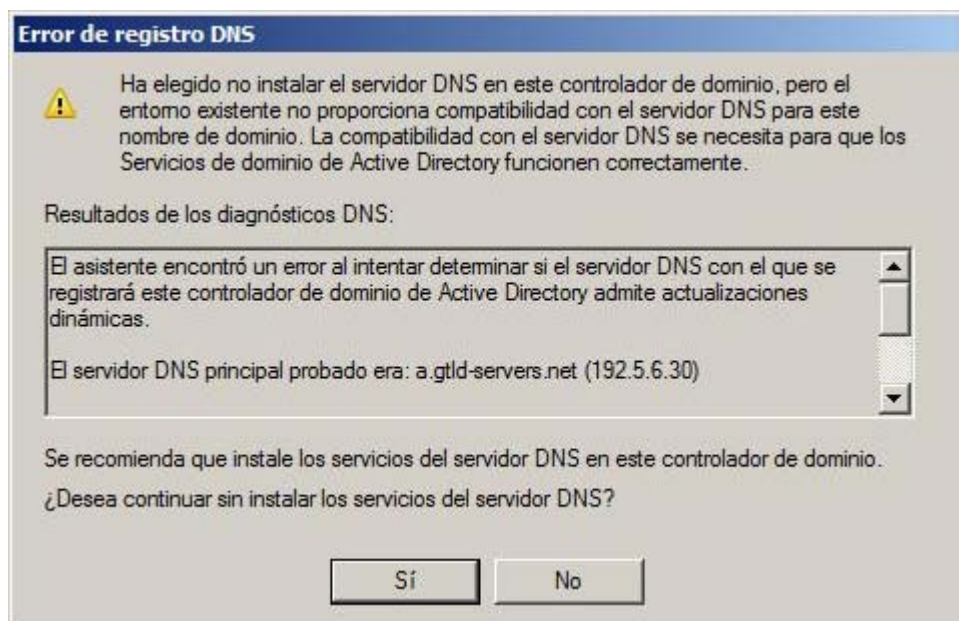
Error de registro DNS

Ha elegido no instalar el servidor DNS en este controlador de dominio, pero el entorno existente no proporciona compatibilidad con el servidor DNS para este nombre de dominio. La compatibilidad con el servidor DNS se necesita para que los Servicios de dominio de Active Directory funcionen correctamente.

Resultados de los diagnósticos DNS:

El asistente encontró un error al intentar determinar si el servidor DNS con el que se registrará este controlador de dominio de Active Directory admite actualizaciones dinámicas.

El servidor DNS principal probado era: a.gtld-servers.net (192.5.6.30)

Se recomienda que instale los servicios del servidor DNS en este controlador de dominio.

¿Desea continuar sin instalar los servicios del servidor DNS?

Sí

No